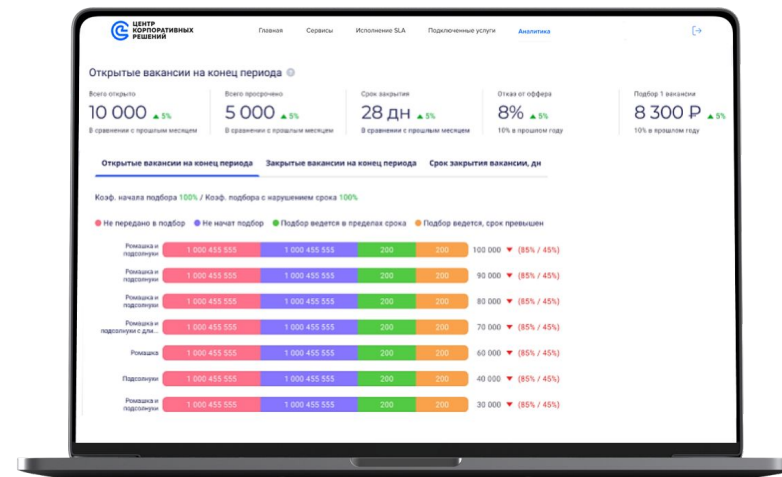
ЦЕНТР КОРПОРАТИВНЫХ РЕШЕНИЙ

Главная Сервисы Исполнение SLA Подключенные услуги Аналитика

Открытые вакансии на конец периода

| Всего открыто | Всего просрочено | Срок закрытия | Отказ от оффера | Подбор 1 вакансии |
|---|---|---|---|---|
| 10 000 ▲5% | 5 000 ▲5% | 28 дн ▲5% | 8% ▲5% | 8 300 ₽ ▲5% |
| В сравнении с прошлым месяцем | В сравнении с прошлым месяцем | В сравнении с прошлым месяцем | 10% в прошлом году | 10% в прошлом году |

Открытые вакансии на конец периода Закрытые вакансии на конец периода Срок закрытия вакансии, дн

Коэф. начала подбора 100% / Коэф. подбора с нарушением срока 100%

Не передано в подбор Не начат подбор Подбор ведется в пределах срока Подбор ведется, срок превышен

| | | | | | |
|---|---|---|---|---|---|
| Ромашка и подсолнухи | 1 000 455 555 | 1 000 455 555 | 200 | 200 | 100 000 ▼ (85% / 45%) |
| Ромашка и подсолнухи | 1 000 455 555 | 1 000 455 555 | 200 | 200 | 90 000 ▼ (85% / 45%) |
| Ромашка и подсолнухи | 1 000 455 555 | 1 000 455 555 | 200 | 200 | 80 000 ▼ (85% / 45%) |
| Ромашка и подсолнухи с дли... | 1 000 455 555 | 1 000 455 555 | 200 | 200 | 70 000 ▼ (85% / 45%) |
| Ромашка | 1 000 455 555 | 1 000 455 555 | 200 | 200 | 60 000 ▼ (85% / 45%) |
| Подсолнухи | 1 000 455 555 | 1 000 455 555 | 200 | 200 | 40 000 ▼ (85% / 45%) |
| Ромашка и подсолнухи | 1 000 455 555 | 1 000 455 555 | 200 | 200 | 30 000 ▼ (85% / 45%) |